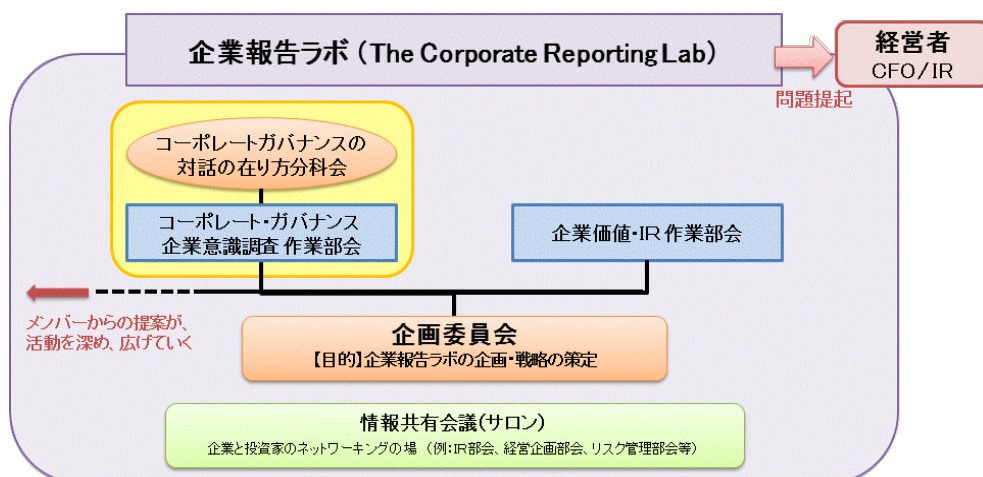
企業報告ラボ（The Corporate Reporting Lab）

経営者
CFO/IR

問題提起

コーポレートガバナンスの
対話の在り方分科会

コーポレート・ガバナンス
企業意識調査 作業部会

企業価値・IR 作業部会

メンバーからの提案が、
活動を深め、広げていく

企画委員会
【目的】企業報告ラボの企画・戦略の策定

情報共有会議（サロン）
企業と投資家のネットワーキングの場（例：IR部会、経営企画部会、リスク管理部会等）